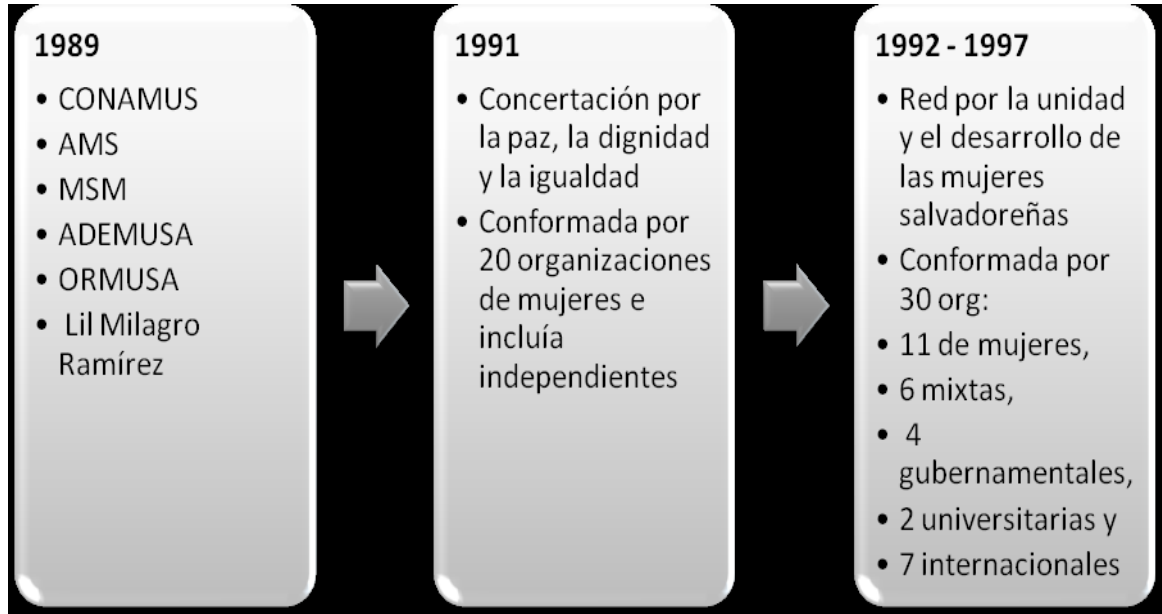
1989

- CONAMUS
- AMS
- MSM
- ADEMUSA
- ORMUSA
- Lil Milagro Ramírez

1991

- Concertación por la paz, la dignidad y la igualdad
- Conformada por 20 organizaciones de mujeres e incluía independientes

1992 - 1997

- Red por la unidad y el desarrollo de las mujeres salvadoreñas
- Conformada por 30 org:
- 11 de mujeres,
- 6 mixtas,
- 4 gubernamentales,
- 2 universitarias y
- 7 internacionales